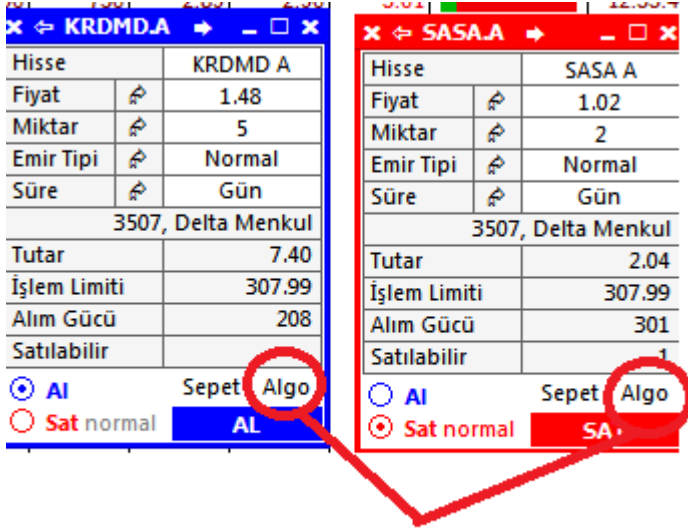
KRDMD.A

| Hisse | | KRDMD A |
|---|---|---|
| Fiyat | | 1.48 |
| Miktar | | 5 |
| Emir Tipi | | Normal |
| Süre | | Gün |
| 3507, Delta Menkul | | |
| Tutar | | 7.40 |
| İşlem Limiti | | 307.99 |
| Alım Gücü | | 208 |
| Satılabilir | | |

Al
Sat normal
Sepet Algo
AL

SASA.A

| Hisse | | SASA A |
|---|---|---|
| Fiyat | | 1.02 |
| Miktar | | 2 |
| Emir Tipi | | Normal |
| Süre | | Gün |
| 3507, Delta Menkul | | |
| Tutar | | 2.04 |
| İşlem Limiti | | 307.99 |
| Alım Gücü | | 301 |
| Satılabilir | | 1 |

Al
Sat normal
Sepet Algo
SA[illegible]